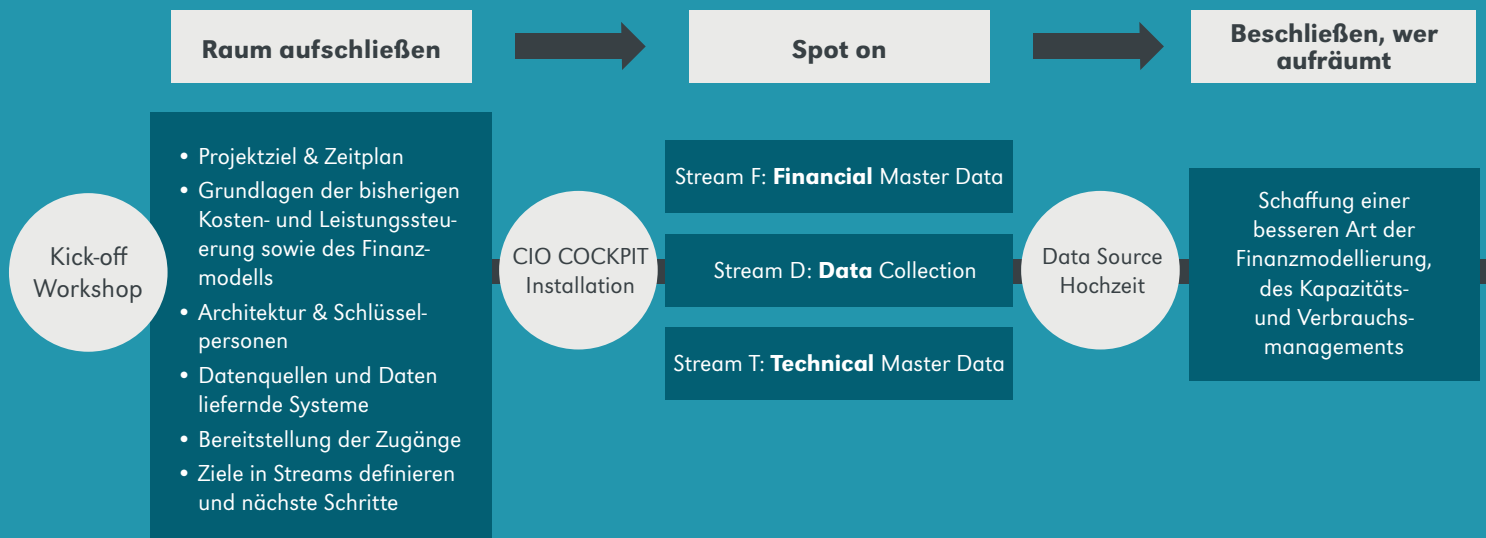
Raum aufschließen

Spot on

Beschließen, wer aufräumt

Kick-off Workshop

• Projektziel & Zeitplan
• Grundlagen der bisherigen Kosten- und Leistungssteuerung sowie des Finanzmodells
• Architektur & Schlüsselpersonen
• Datenquellen und Daten liefernde Systeme
• Bereitstellung der Zugänge
• Ziele in Streams definieren und nächste Schritte

CIO COCKPIT Installation

Stream F: **Financial** Master Data

Stream D: **Data** Collection

Stream T: **Technical** Master Data

Data Source Hochzeit

Schaffung einer besseren Art der Finanzmodellierung, des Kapazitäts- und Verbrauchsmanagements